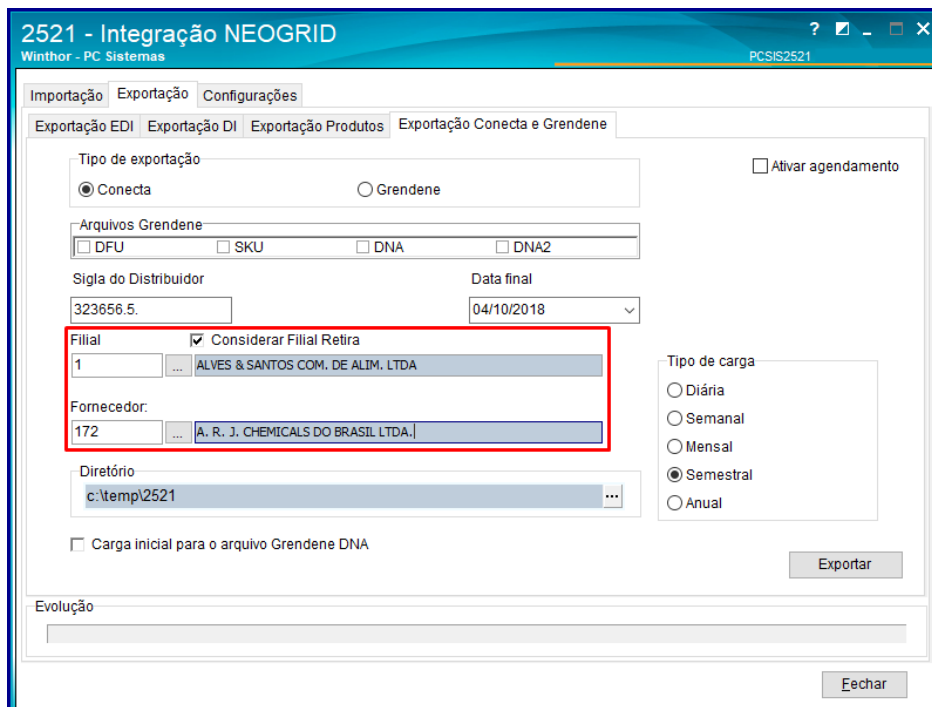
2521 - Integração NEOGRID
Winthor - PC Sistemas
? _ □ X
PCSIS2521

Importação
Exportação
Configurações

Exportação EDI
Exportação DI
Exportação Produtos
Exportação Conecta e Grendene

Tipo de exportação
Conecta
Grendene

Ativar agendamento

Arquivos Grendene
DFU
SKU
DNA
DNA2

Sigla do Distribuidor
323656.5.

Data final
04/10/2018

Filial
Considerar Filial Retira
1
...
ALVES & SANTOS COM. DE ALIM. LTDA

Fornecedor:
172
...
A. R. J. CHEMICALS DO BRASIL LTDA.

Tipo de carga
Diária
Semanal
Mensal
Semestral
Anual

Diretório
c:\temp\2521
...

Carga inicial para o arquivo Grendene DNA

Exportar

Evolução

Fechar